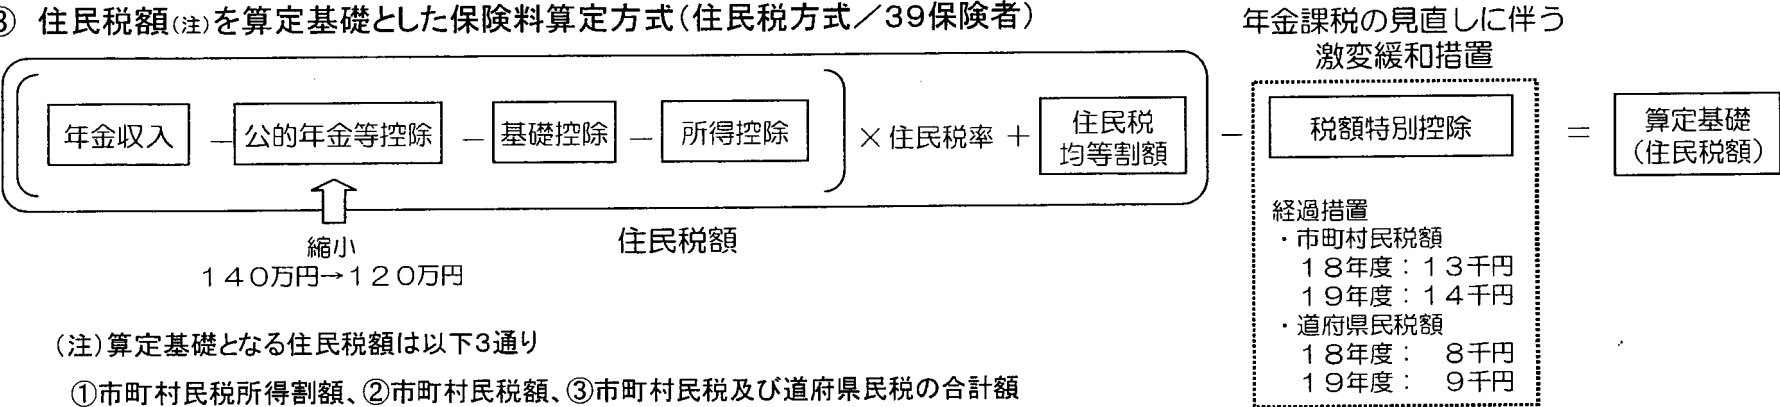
③ 住民税額(注)を算定基礎とした保険料算定方式(住民税方式／39保険者)

年金課税の見直しに伴う激変緩和措置

年金収入 − 公的年金等控除 − 基礎控除 − 所得控除 × 住民税率 + 住民税均等割額 − 税額特別控除 = 算定基礎(住民税額)

縮小
140万円→120万円

住民税額

経過措置
・市町村民税額
18年度：13千円
19年度：14千円
・道府県民税額
18年度： 8千円
19年度： 9千円

(注)算定基礎となる住民税額は以下3通り

①市町村民税所得割額、②市町村民税額、③市町村民税及び道府県民税の合計額